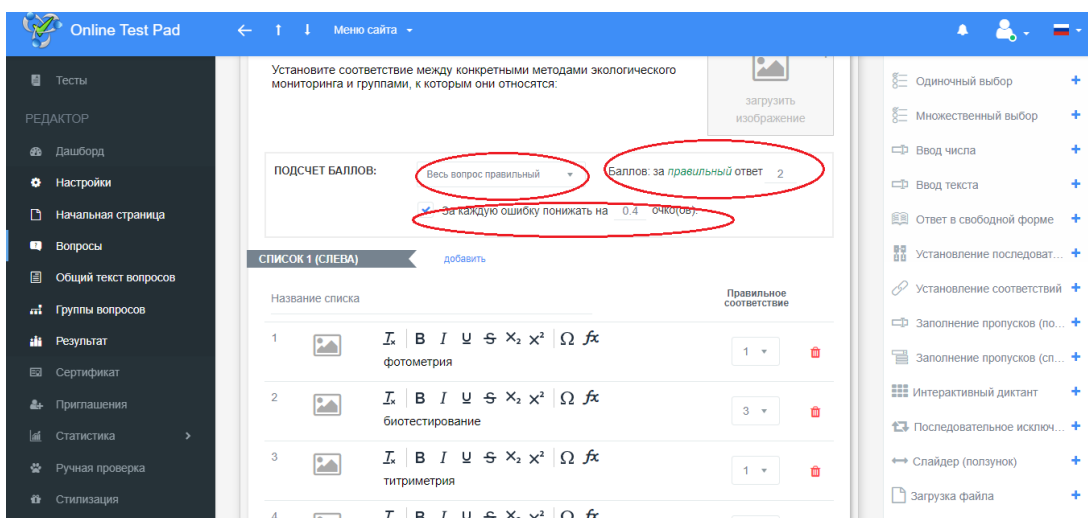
Online Test Pad

Меню сайта

Тесты

РЕДАКТОР

Дашборд

Настройки

Начальная страница

Вопросы

Общий текст вопросов

Группы вопросов

Результат

Сертификат

Приглашения

Статистика

Ручная проверка

Стилизация

Установите соответствие между конкретными методами экологического мониторинга и группами, к которым они относятся:

загрузить изображение

ПОДСЧЕТ БАЛЛОВ: Весь вопрос правильный

Баллов: за правильный ответ 2

За каждую ошибку понижать на 0.4 очко(ов).

СПИСОК 1 (СЛЕВА) добавить

Название списка

Правильное соответствие

| | | |
|---|---|---|
| 1 | фотометрия | 1 |
| 2 | биотестирование | 3 |
| 3 | титриметрия | 1 |
| 4 | | |

Одиночный выбор

Множественный выбор

Ввод числа

Ввод текста

Ответ в свободной форме

Установление последоват...

Установление соответствий

Заполнение пропусков (по...

Заполнение пропусков (сп...

Интерактивный диктант

Последовательное исключ...

Слайдер (ползунок)

Загрузка файла